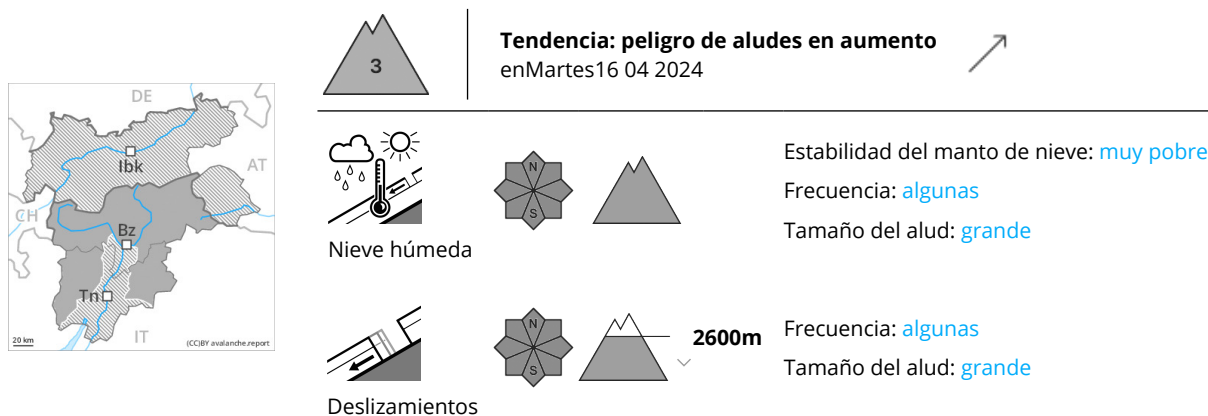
DE
AT
CH
Ibk
Bz
Tn
IT
20 km
(CC)BY avalanche.report

3

Tendencia: peligro de aludes en aumento
enMartes16 04 2024

N
S

Nieve húmeda

Estabilidad del manto de nieve: muy pobre
Frecuencia: algunas
Tamaño del alud: grande

N
S
2600m

Deslizamientos

Frecuencia: algunas
Tamaño del alud: grande